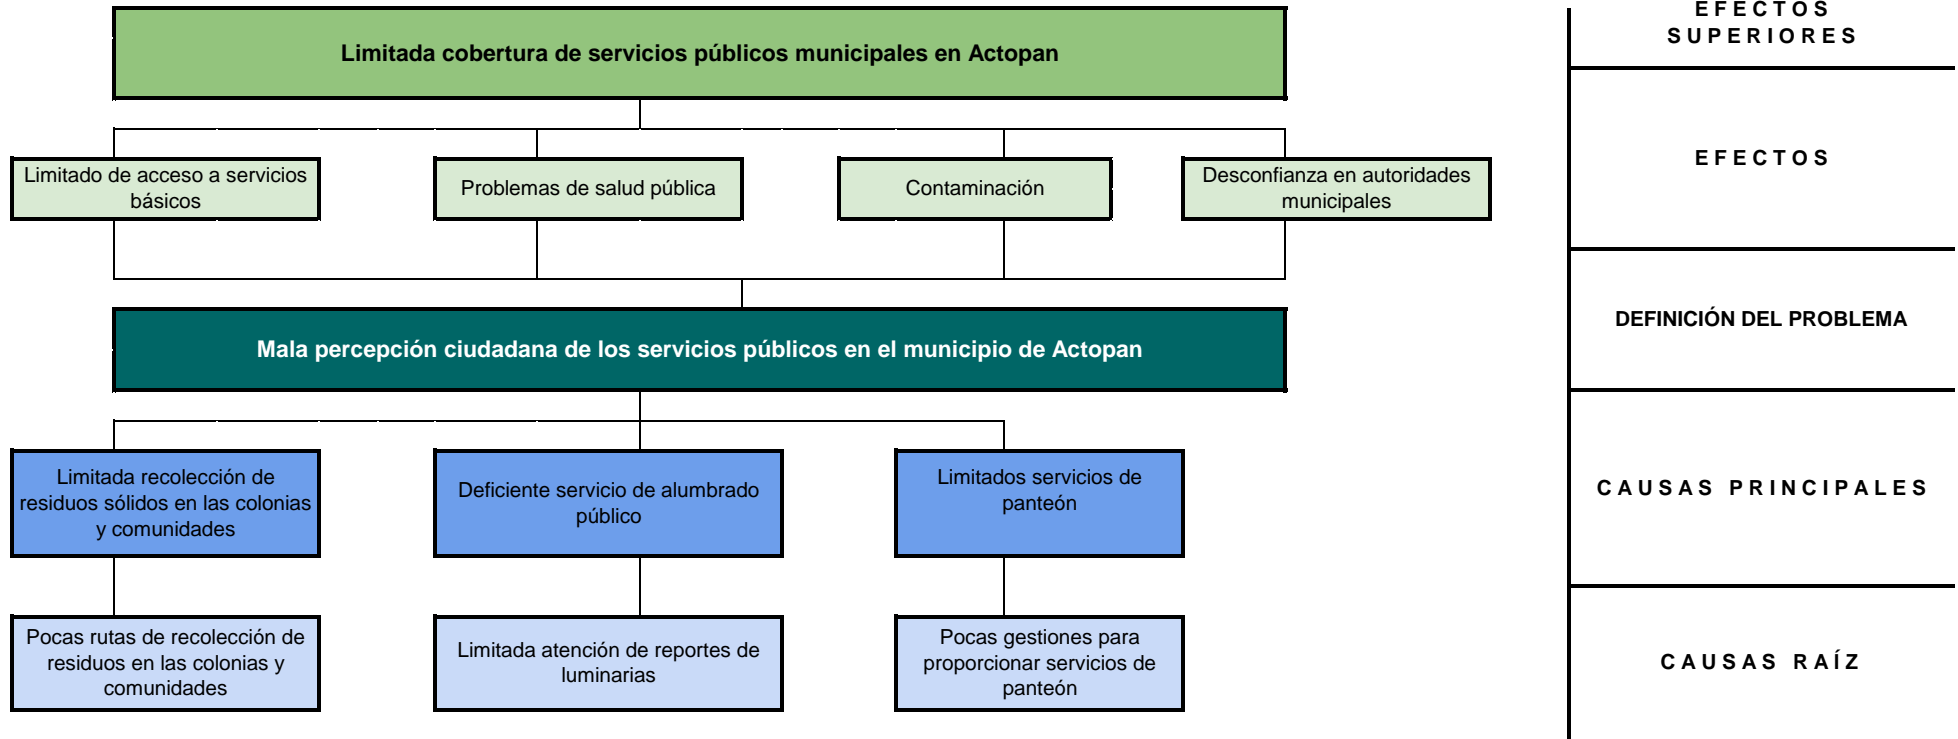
Limitada cobertura de servicios públicos municipales en Actopan

Limitado de acceso a servicios básicos

Problemas de salud pública

Contaminación

Desconfianza en autoridades municipales

Mala percepción ciudadana de los servicios públicos en el municipio de Actopan

Limitada recolección de residuos sólidos en las colonias y comunidades

Deficiente servicio de alumbrado público

Limitados servicios de panteón

Pocas rutas de recolección de residuos en las colonias y comunidades

Limitada atención de reportes de luminarias

Pocas gestiones para proporcionar servicios de panteón

EFECTOS SUPERIORES

EFECTOS

DEFINICIÓN DEL PROBLEMA

CAUSAS PRINCIPALES

CAUSAS RAÍZ